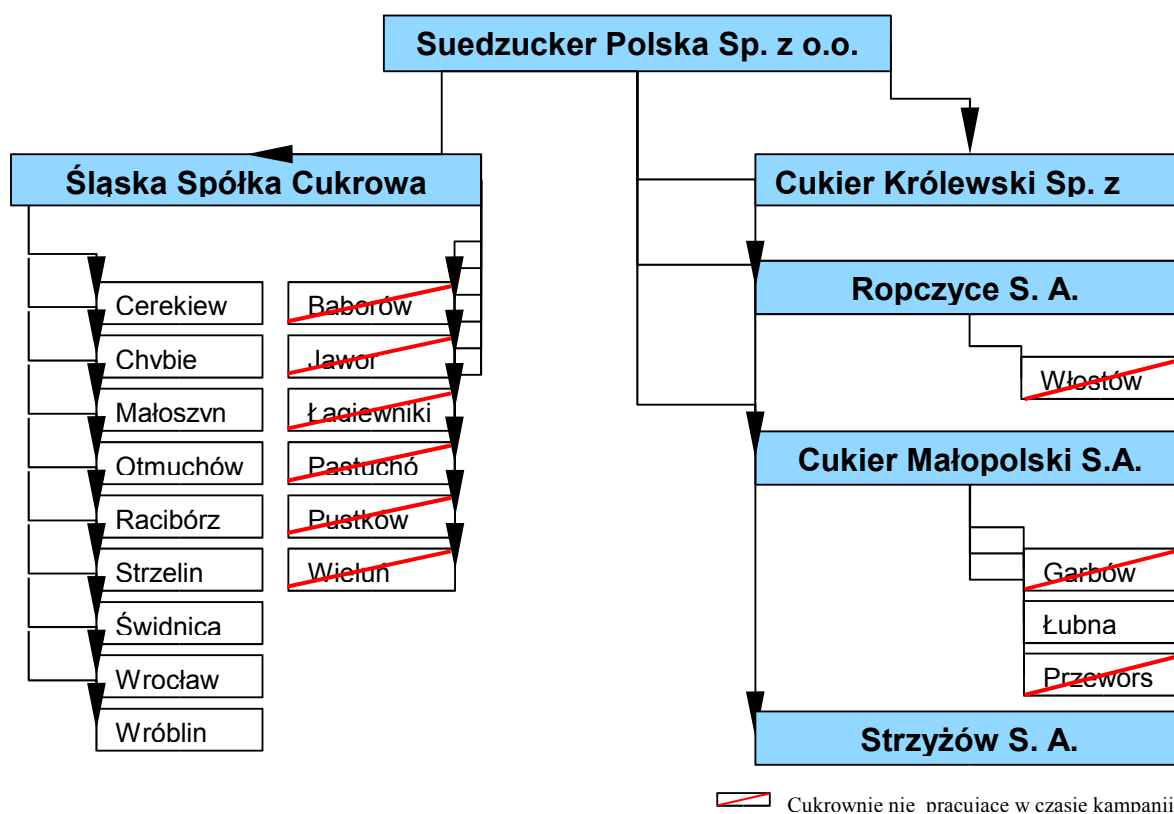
Suedzucker Polska Sp. z o.o.

Śląska Spółka Cukrowa

Cerekiew
Chybie
Małoszyn
Otmuchów
Racibórz
Strzelin
Świdnica
Wrocław
Wróblin

Baborów
Jawor
Łagiewniki
Pastuchó
Pustków
Wieluń

Cukier Królewski Sp. z

Ropczyce S. A.

Włostów

Cukier Małopolski S.A.

Garbów
Łubna
Przewors

Strzyżów S. A.

Cukrownie nie pracujące w czasie kampanii